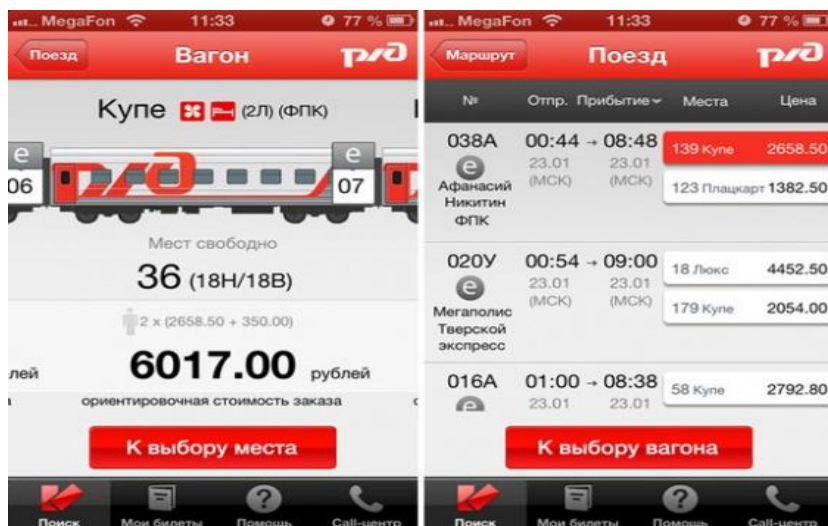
MegaFon 11:33 77 %

Поезд Вагон РЖД

Купе (2Л) (ФПК)

e 06 e 07

Мест свободно

36 (18Н/18В)

2 x (2658.50 + 350.00)

лей 6017.00 рублей

ориентировочная стоимость заказа

К выбору места

Поиск Мои билеты Помощь Call-центр

MegaFon 11:33 77 %

Маршрут Поезд РЖД

| № | Отпр. | Прибытие | Места | Цена |
|---|---|---|---|---|
| 038А e Афанасий Никитин ФПК | 00:44 23.01 (МСК) | 08:48 23.01 (МСК) | 139 Купе | 2658.50 |
| | | | 123 Плацкарт | 1382.50 |
| 020У e Мегаполис Тверской экспресс | 00:54 23.01 (МСК) | 09:00 23.01 (МСК) | 18 Люкс | 4452.50 |
| | | | 179 Купе | 2054.00 |
| 016А | 01:00 23.01 | 08:38 23.01 | 58 Купе | 2792.80 |

К выбору вагона

Поиск Мои билеты Помощь Call-центр